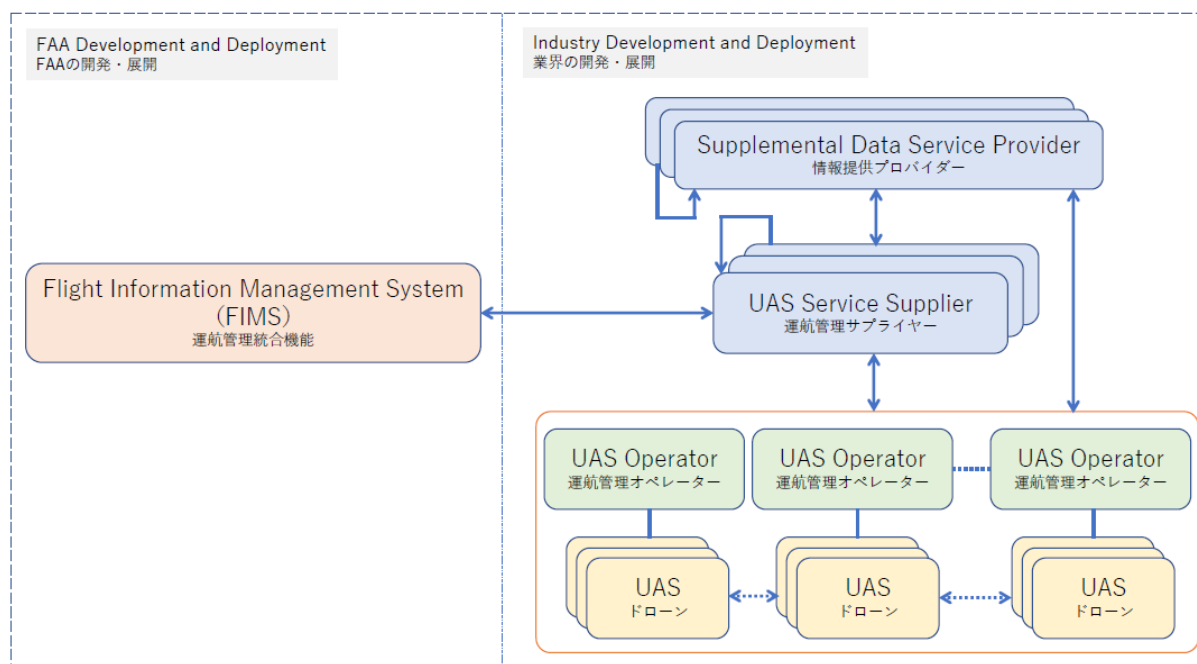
FAA Development and Deployment
FAAの開発・展開

Industry Development and Deployment
業界の開発・展開

Supplemental Data Service Provider
情報提供プロバイダー

Flight Information Management System (FIMS)
運航管理統合機能

UAS Service Supplier
運航管理サプライヤー

UAS Operator
運航管理オペレーター

UAS Operator
運航管理オペレーター

UAS Operator
運航管理オペレーター

UAS
ドローン

UAS
ドローン

UAS
ドローン